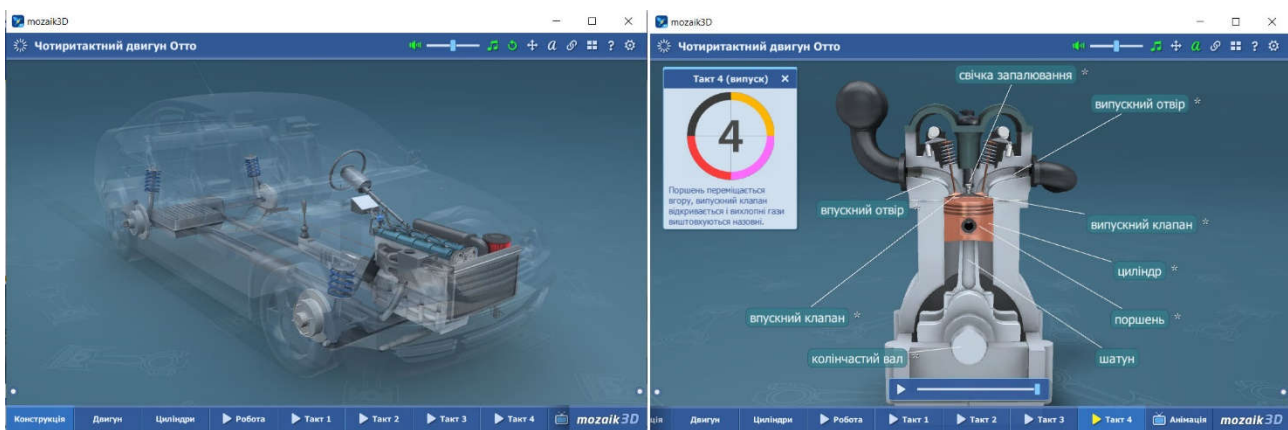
mozaik3D

Чотиритактний двигун Отто

Конструкція Двигун Циліндри Робота Такт 1 Такт 2 Такт 3 Такт 4 mozaik3D

mozaik3D

Чотиритактний двигун Отто

Такт 4 (випуск)

4

Поршень переміщається вгору, випускний клапан відкривається і вихлопні гази виштовхуються назовні.

свічка запалювання *

випускний отвір *

впускний отвір

випускний клапан *

циліндр *

впускний клапан *

поршень *

колінчастий вал *

шатун

ція Двигун Циліндри Робота Такт 1 Такт 2 Такт 3 Такт 4 Анімація mozaik3D